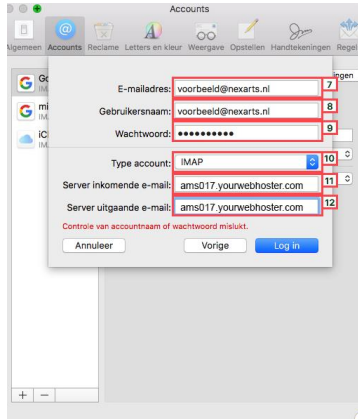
Accounts

Algemeen Accounts Reclame Letters en kleur Weergave Opstellen Handtekeningen Regels

Go
IM

mi
IM

iC
IM

E-mailadres: voorbeeld@nexarts.nl 7

Gebruikersnaam: voorbeeld@nexarts.nl 8

Wachtwoord: •••••••••• 9

Type account: IMAP 10

Server inkomende e-mail: ams017.yourwebhoster.com 11

Server uitgaande e-mail: ams017.yourwebhoster.com 12

Controle van accountnaam of wachtwoord mislukt.

Annuleer Vorige Log in

ingen

+ −